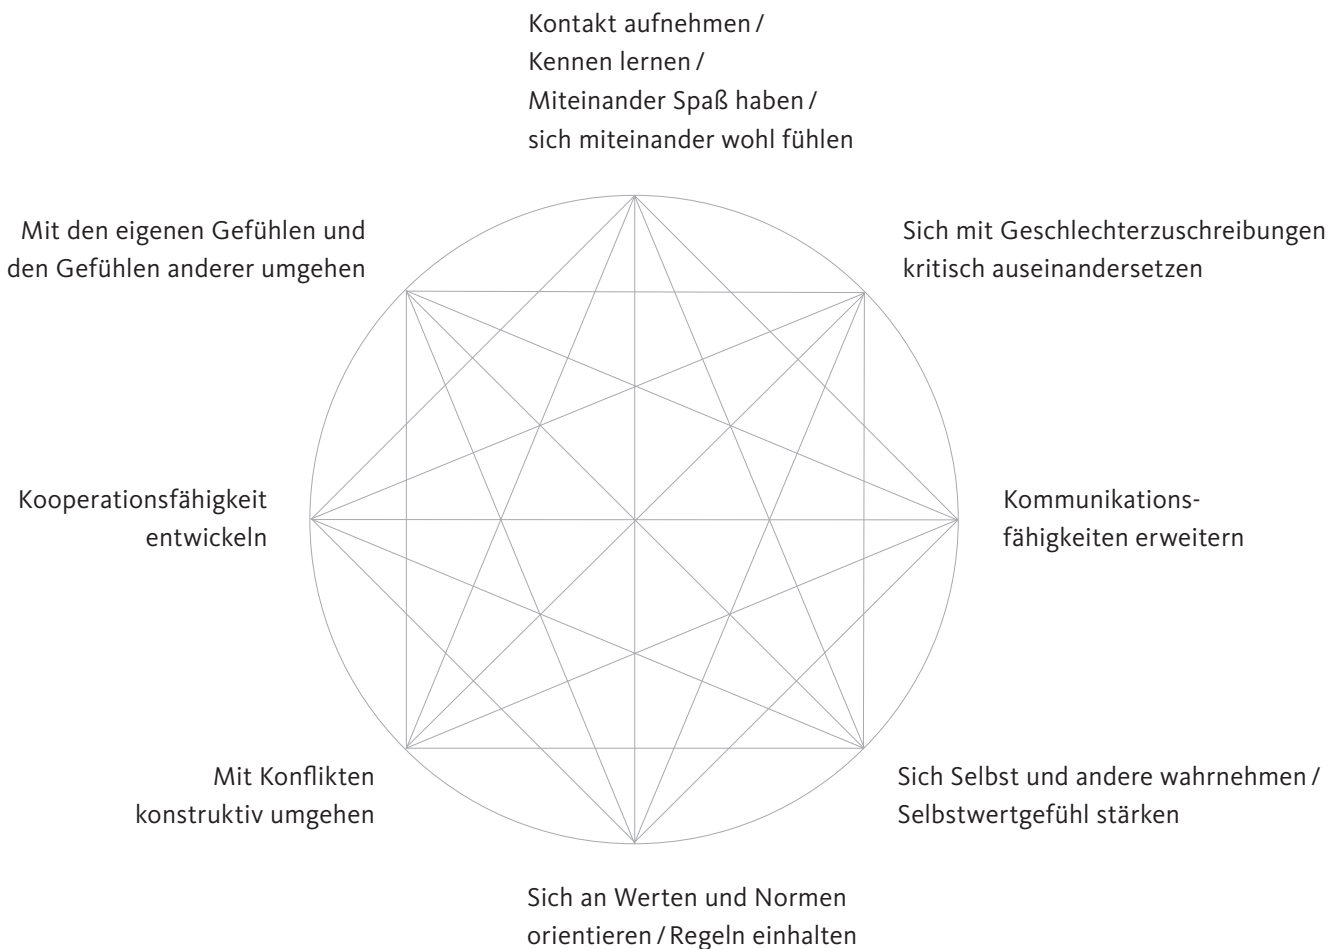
Kontakt aufnehmen / Kennen lernen / Miteinander Spaß haben / sich miteinander wohl fühlen

Mit den eigenen Gefühlen und den Gefühlen anderer umgehen

Sich mit Geschlechterzuschreibungen kritisch auseinandersetzen

Kooperationsfähigkeit entwickeln

Kommunikationsfähigkeiten erweitern

Mit Konflikten konstruktiv umgehen

Sich Selbst und andere wahrnehmen / Selbstwertgefühl stärken

Sich an Werten und Normen orientieren / Regeln einhalten